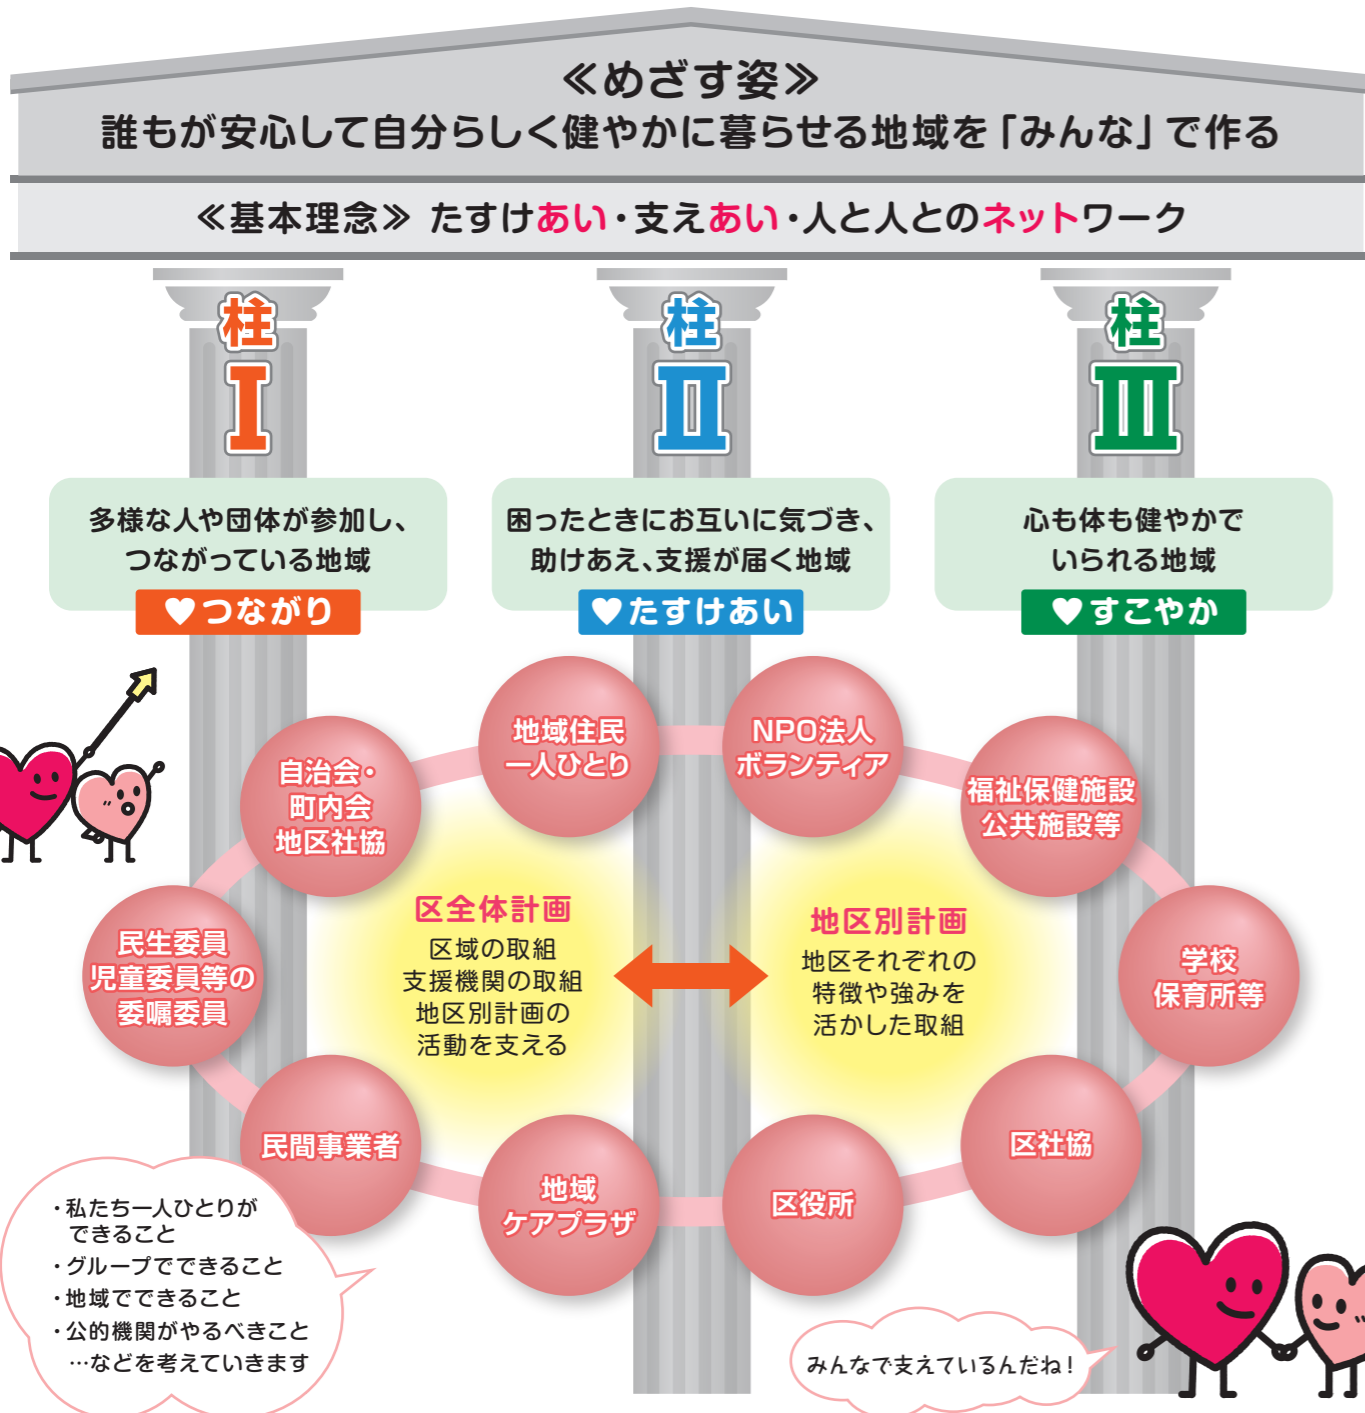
≪めざす姿≫
誰もが安心して自分らしく健やかに暮らせる地域を「みんな」で作る

≪基本理念≫ たすけあい・支えあい・人と人とのネットワーク

柱 I
多様な人や団体が参加し、つながっている地域
♥つながり

柱 II
困ったときにお互いに気づき、助けあえ、支援が届く地域
♥たすけあい

柱 III
心も体も健やかでいられる地域
♥すこやか

地域住民 一人ひとり
NPO法人 ボランティア
自治会・町内会 地区社協
福祉保健施設 公共施設等
民生委員 児童委員等の 委嘱委員
学校 保育所等
民間事業者
区社協
地域 ケアプラザ
区役所

区全体計画
区域の取組
支援機関の取組
地区別計画の
活動を支える

地区別計画
地区それぞれの
特徴や強みを
活かした取組

・私たち一人ひとりができること
・グループでできること
・地域でできること
・公的機関がやるべきこと
…などを考えていきます

みんなで支えているんだね！